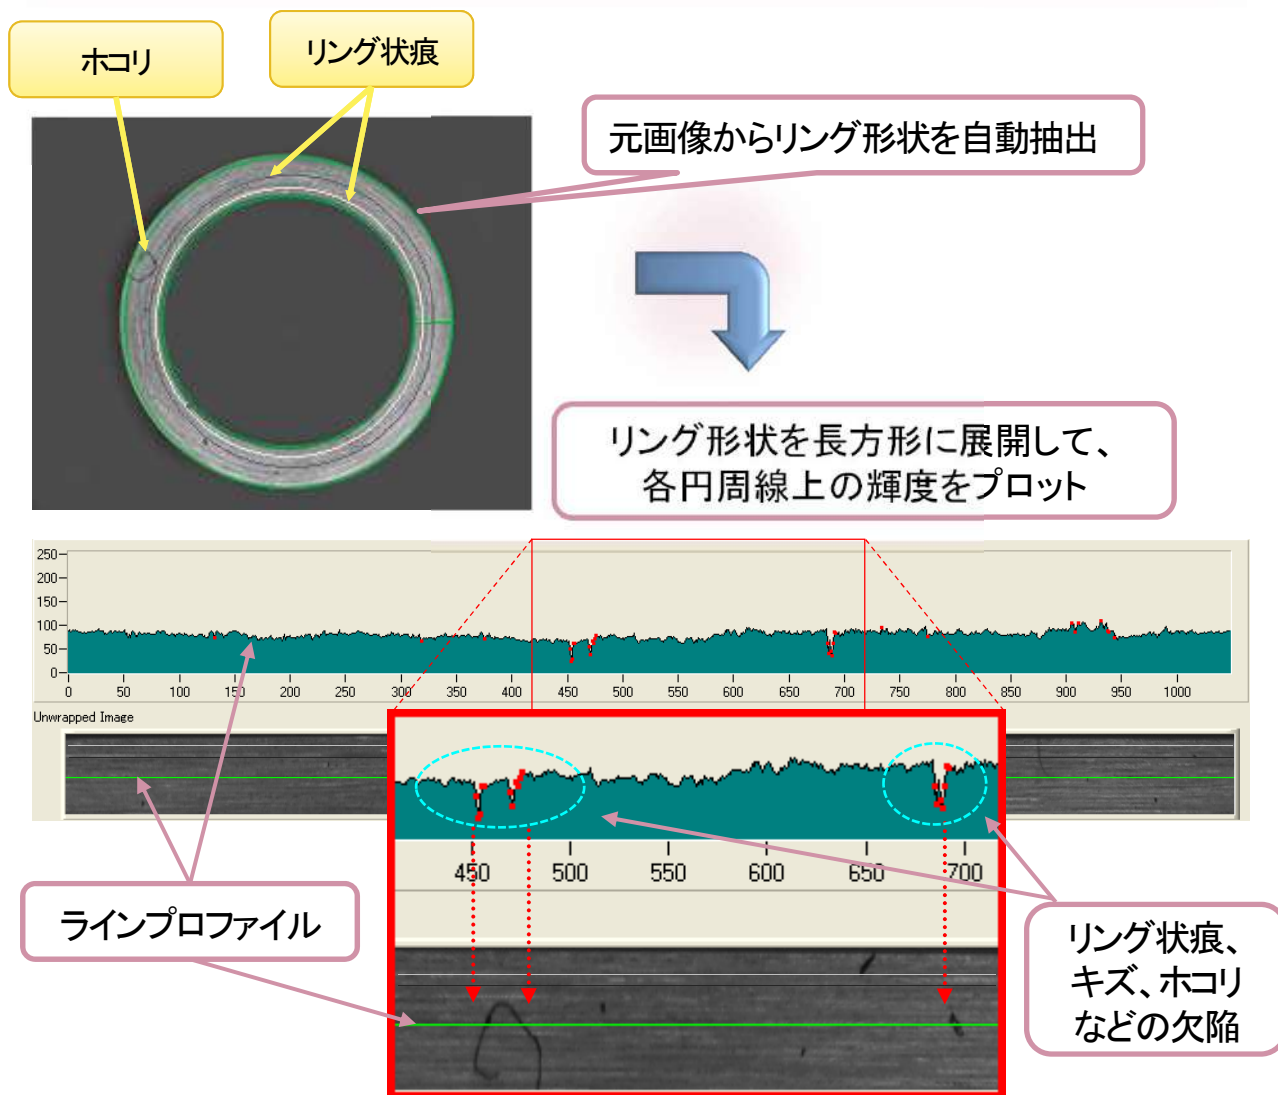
ホコリ

リング状痕

元画像からリング形状を自動抽出

リング形状を長方形に展開して、各円周線上の輝度をプロット

250
200
150
100
50
0

0 50 100 150 200 250 300 350 400 450 500 550 600 650 700 750 800 850 900 950 1000

Unwrapped Image

450 500 550 600 650 700

ラインプロファイル

リング状痕、キズ、ホコリなどの欠陥